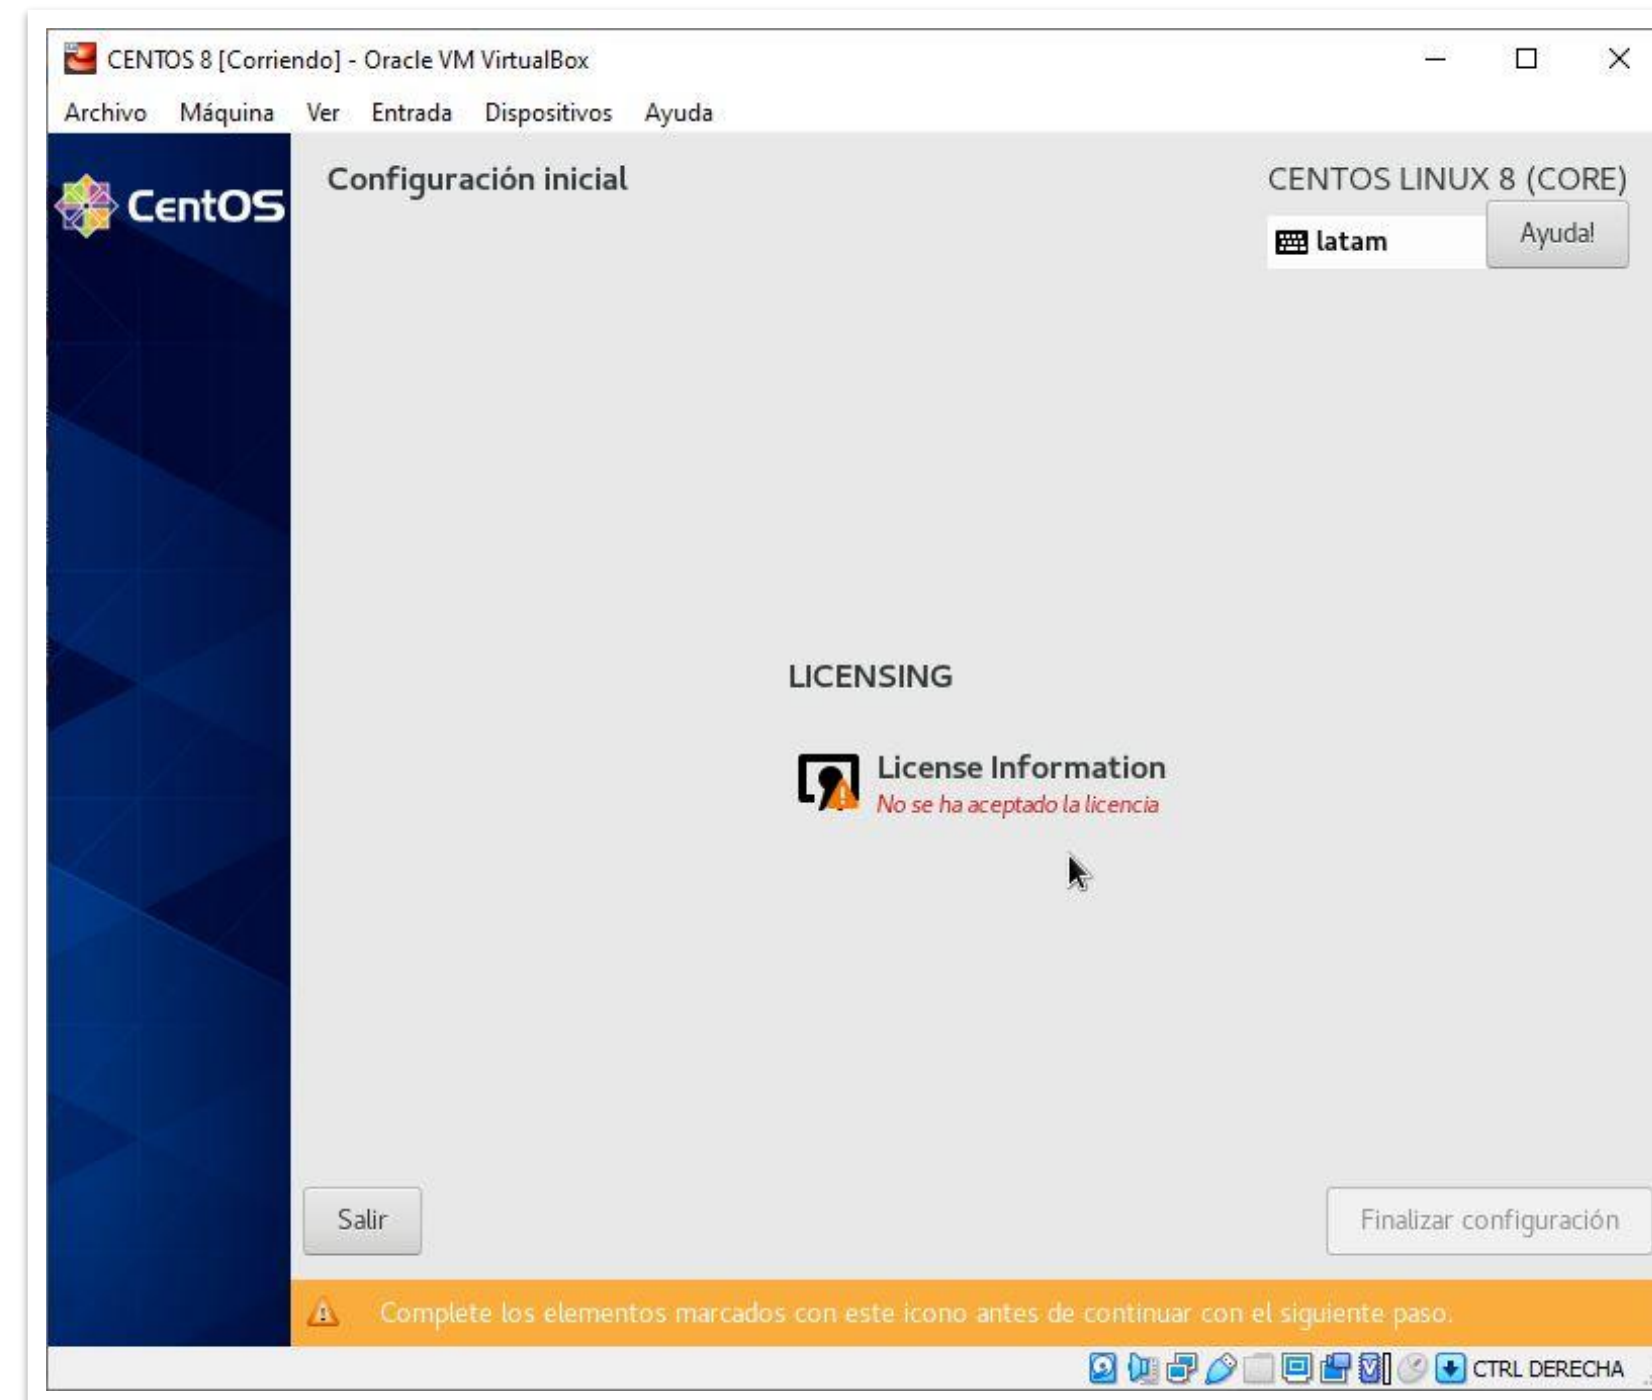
CENTOS 8 [Corriendo] - Oracle VM VirtualBox

Archivo Máquina Ver Entrada Dispositivos Ayuda

CentOS

Configuración inicial

CENTOS LINUX 8 (CORE)

latam

Ayuda!

LICENSING

License Information

No se ha aceptado la licencia

Salir

Finalizar configuración

Complete los elementos marcados con este icono antes de continuar con el siguiente paso.

CTRL DERECHA